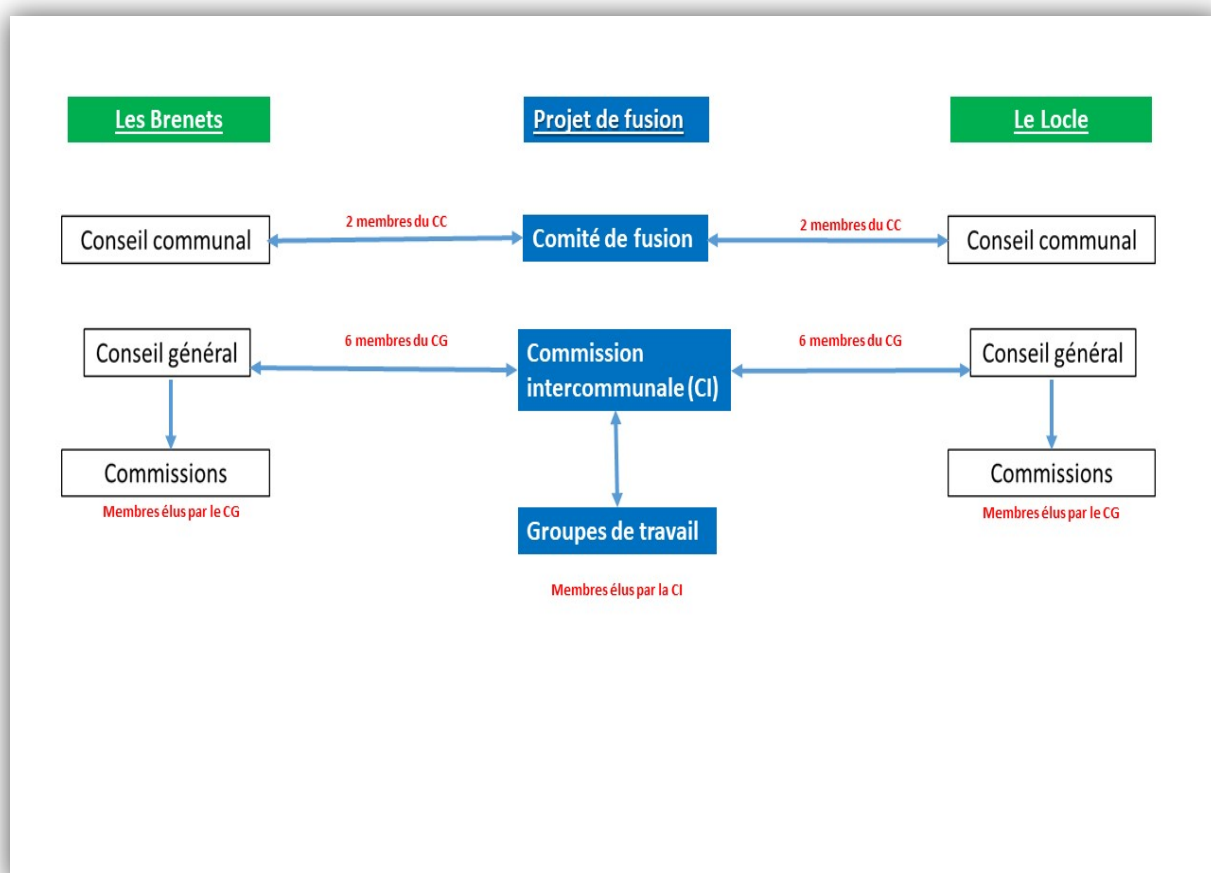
Les Brenets

Projet de fusion

Le Locle

Conseil communal

2 membres du CC

Comité de fusion

2 membres du CC

Conseil communal

Conseil général

6 membres du CG

Commission intercommunale (CI)

6 membres du CG

Conseil général

Commissions

Membres élus par le CG

Groupes de travail

Membres élus par la CI

Commissions

Membres élus par le CG